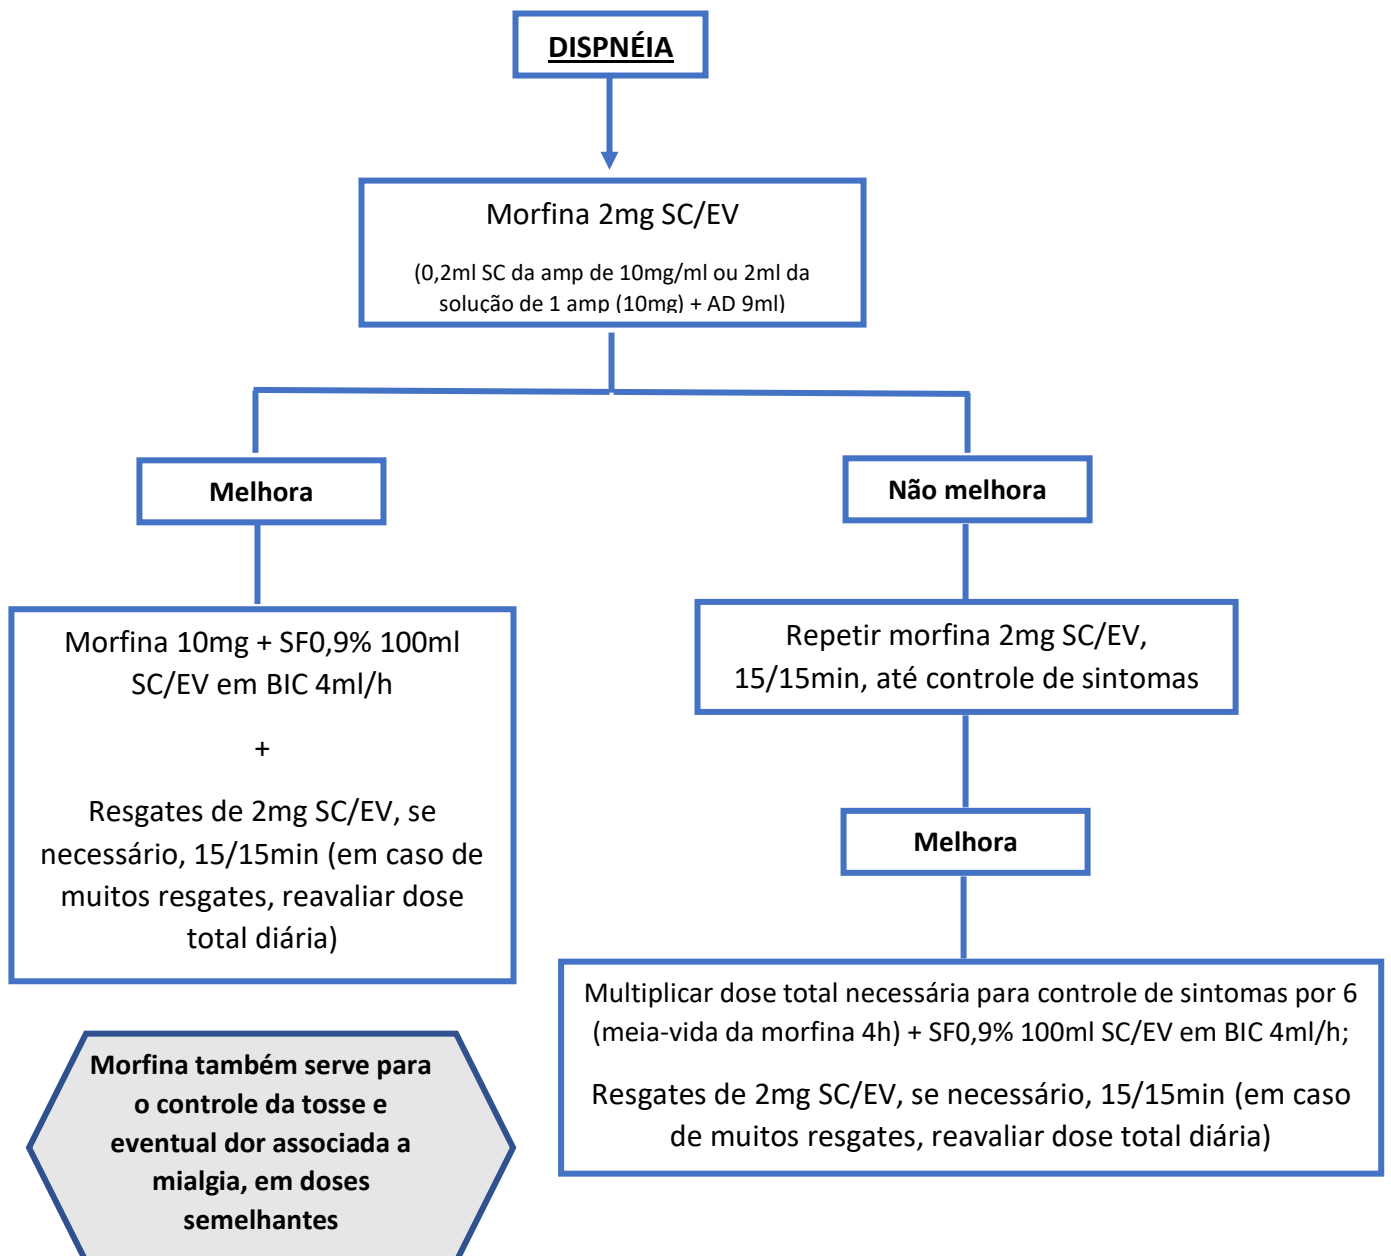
DISPNÉIA

Morfina 2mg SC/EV

(0,2ml SC da amp de 10mg/ml ou 2ml da solução de 1 amp (10mg) + AD 9ml)

Melhora

Morfina 10mg + SF0,9% 100ml SC/EV em BIC 4ml/h

+

Resgates de 2mg SC/EV, se necessário, 15/15min (em caso de muitos resgates, reavaliar dose total diária)

Não melhora

Repetir morfina 2mg SC/EV, 15/15min, até controle de sintomas

Melhora

Multiplicar dose total necessária para controle de sintomas por 6 (meia-vida da morfina 4h) + SF0,9% 100ml SC/EV em BIC 4ml/h;

Resgates de 2mg SC/EV, se necessário, 15/15min (em caso de muitos resgates, reavaliar dose total diária)

Morfina também serve para o controle da tosse e eventual dor associada a mialgia, em doses semelhantes